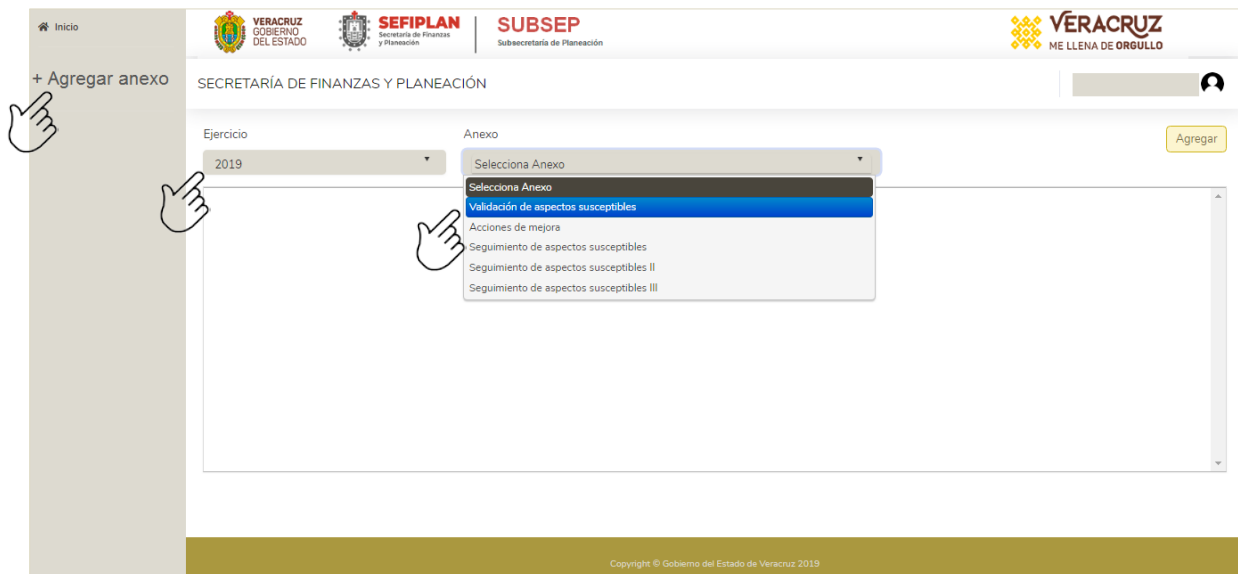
Inicio

+ Agregar anexo

VERACRUZ GOBIERNO DEL ESTADO

SEFIPLAN Secretaría de Finanzas y Planeación

SUBSEP Subsecretaría de Planeación

VERACRUZ ME LLENA DE ORGULLO

SECRETARÍA DE FINANZAS Y PLANEACIÓN

Ejercicio
2019

Anexo
Selecciona Anexo

Selecciona Anexo
Validación de aspectos susceptibles
Acciones de mejora
Seguimiento de aspectos susceptibles
Seguimiento de aspectos susceptibles II
Seguimiento de aspectos susceptibles III

Agregar

Copyright © Gobierno del Estado de Veracruz 2019